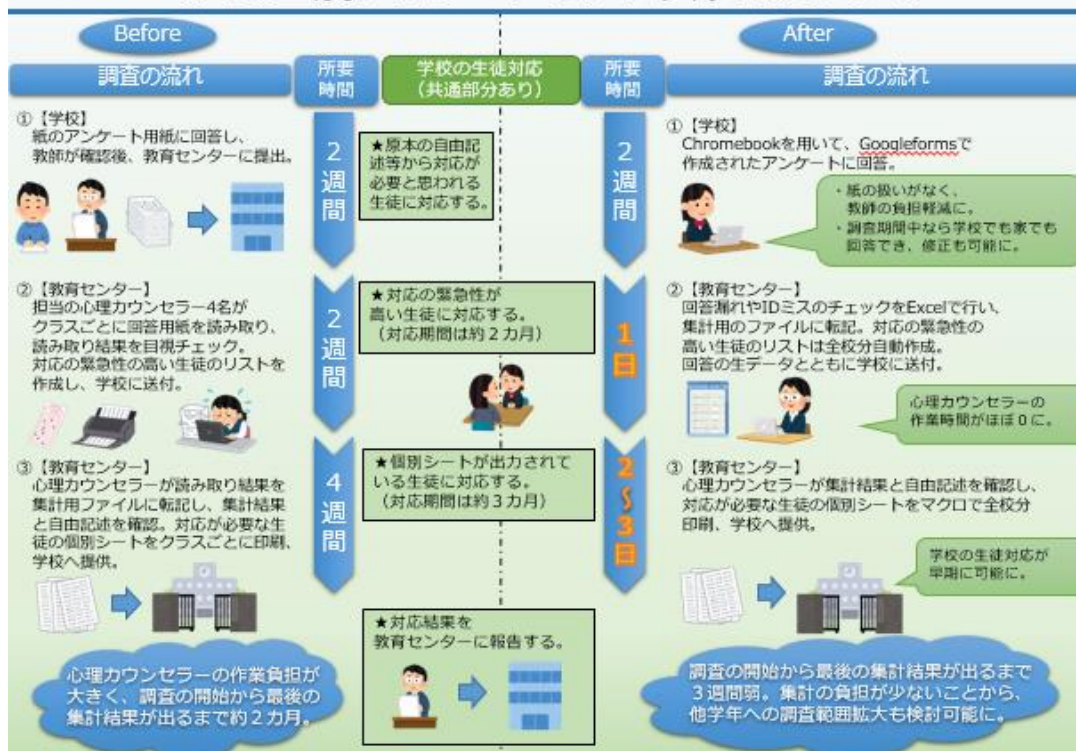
Before

After

調査の流れ

所要時間

学校の生徒対応（共通部分あり）

所要時間

調査の流れ

①【学校】
紙のアンケート用紙に回答し、教師が確認後、教育センターに提出。

2週間

★原本の自由記述等から対応が必要と思われる生徒に対応する。

2週間

①【学校】
Chromebookを用いて、Googleformsで作成されたアンケートに回答。

・紙の扱いがなく、教師の負担軽減に。
・調査期間中なら学校でも家でも回答でき、修正も可能に。

②【教育センター】
担当の心理カウンセラー4名がクラスごとに回答用紙を読み取り、読み取り結果を目視チェック。
対応の緊急性の高い生徒のリストを作成し、学校に送付。

2週間

★対応の緊急性が高い生徒に対応する。
（対応期間は約２カ月）

1日

②【教育センター】
回答漏れやIDミスのチェックをExcelで行い、集計用のファイルに転記。対応の緊急性の高い生徒のリストは全校分自動作成。
回答の生データとともに学校に送付。

心理カウンセラーの作業時間がほぼ０に。

③【教育センター】
心理カウンセラーが読み取り結果を集計用ファイルに転記し、集計結果と自由記述を確認。対応が必要な生徒の個別シートをクラスごとに印刷、学校へ提供。

4週間

★個別シートが出力されている生徒に対応する。
（対応期間は約３カ月）

2～3日

③【教育センター】
心理カウンセラーが集計結果と自由記述を確認し、対応が必要な生徒の個別シートをマクロで全校分印刷、学校へ提供。

学校の生徒対応が早期に可能に。

★対応結果を教育センターに報告する。

心理カウンセラーの作業負担が大きく、調査の開始から最後の集計結果が出るまで約２カ月。

調査の開始から最後の集計結果が出るまで３週間弱。集計の負担が少ないことから、他学年への調査範囲拡大も検討可能に。